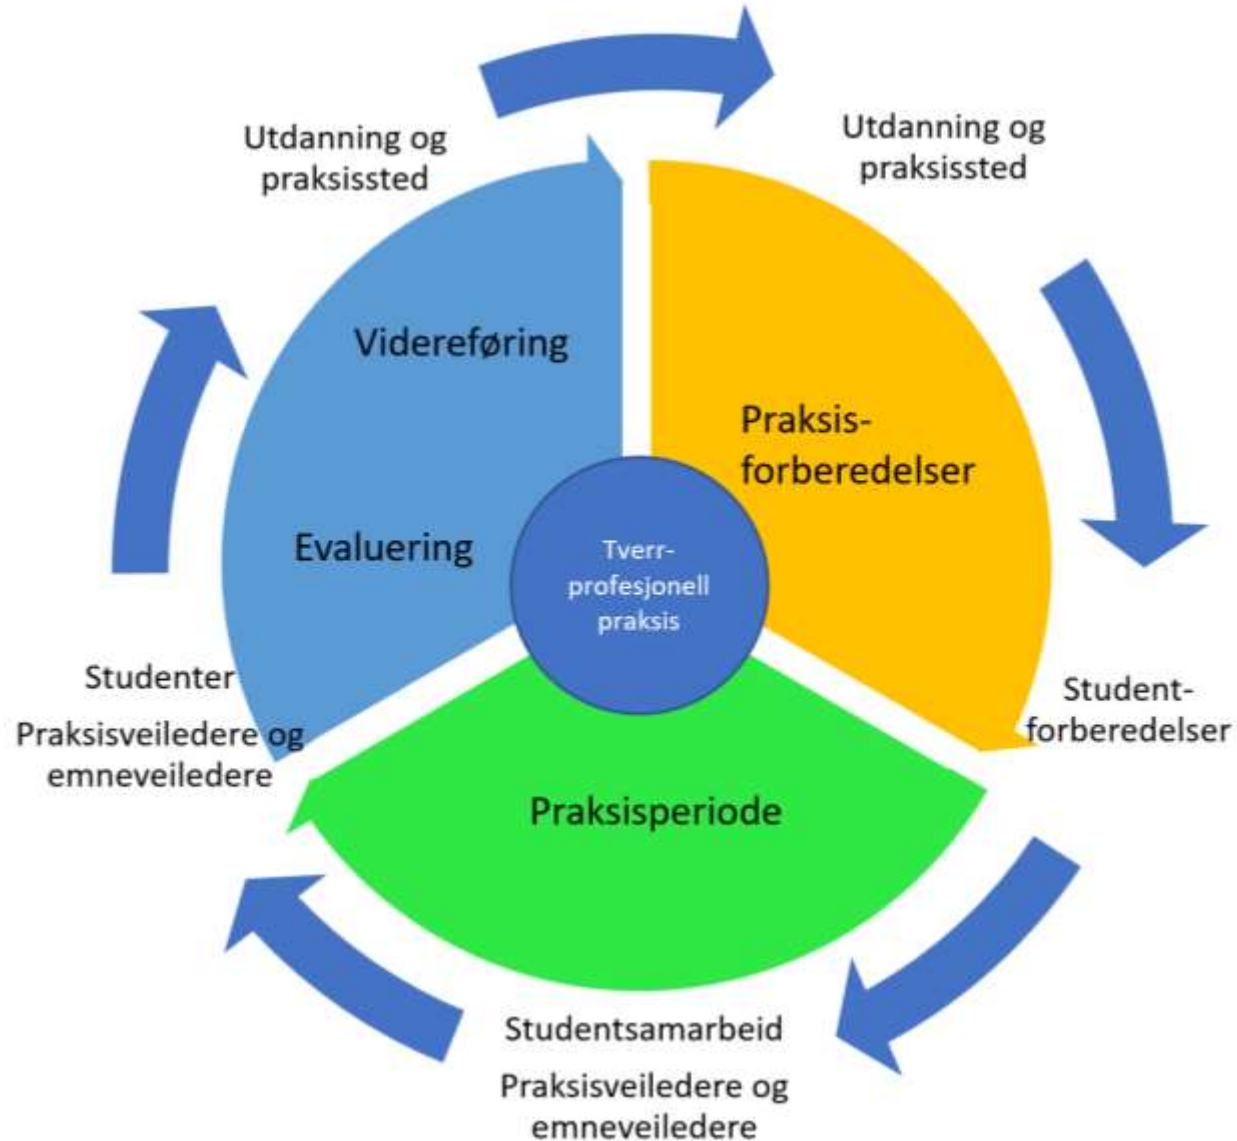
Utdanning og praksissted

Utdanning og praksissted

Videreføring

Praksis-forberedelser

Evaluering

Tverr-profesjonell praksis

Studenter

Praksisveiledere og emneveiledere

Student-forberedelser

Praksisperiode

Studentsamarbeid

Praksisveiledere og emneveiledere